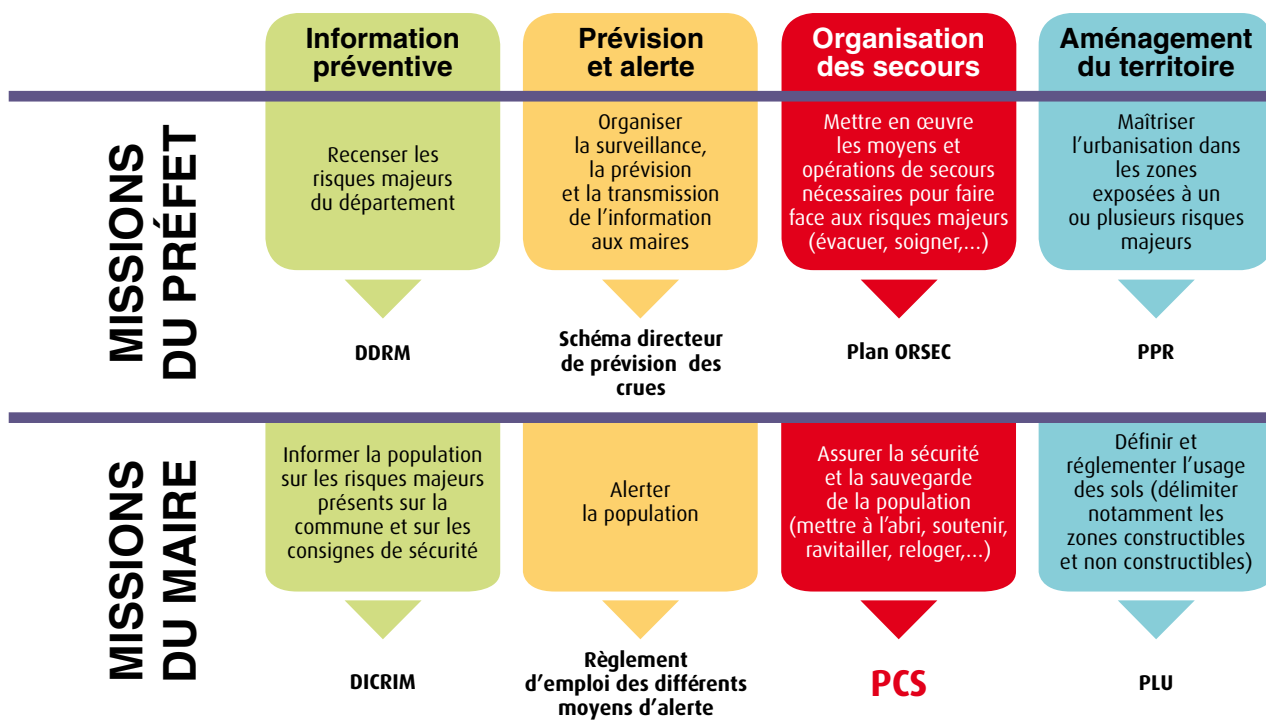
Information préventive

Prévision et alerte

Organisation des secours

Aménagement du territoire

MISSIONS DU PRÉFET

Recenser les risques majeurs du département

DDRM

Organiser la surveillance, la prévision et la transmission de l'information aux maires

Schéma directeur de prévision des crues

Mettre en œuvre les moyens et opérations de secours nécessaires pour faire face aux risques majeurs (évacuer, soigner,...)

Plan ORSEC

Maîtriser l'urbanisation dans les zones exposées à un ou plusieurs risques majeurs

PPR

MISSIONS DU MAIRE

Informer la population sur les risques majeurs présents sur la commune et sur les consignes de sécurité

DICRIM

Alerter la population

Règlement d'emploi des différents moyens d'alerte

Assurer la sécurité et la sauvegarde de la population (mettre à l'abri, soutenir, ravitailler, reloger,...)

PCS

Définir et réglementer l'usage des sols (délimiter notamment les zones constructibles et non constructibles)

PLU